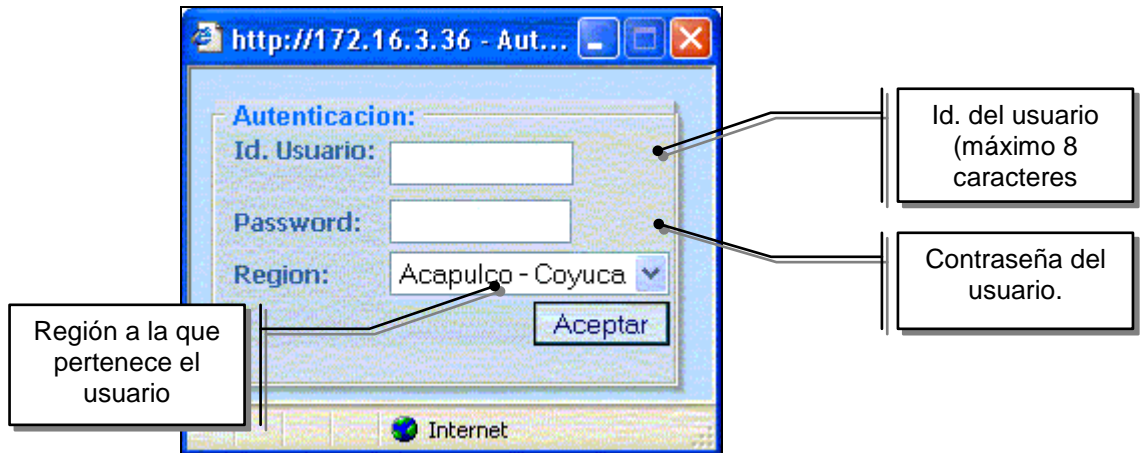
http://172.16.3.36 - Aut...

Autenticacion:
Id. Usuario:
Password:
Region: Acapulco - Coyuca
Aceptar

Internet

Id. del usuario (máximo 8 caracteres

Contraseña del usuario.

Región a la que pertenece el usuario